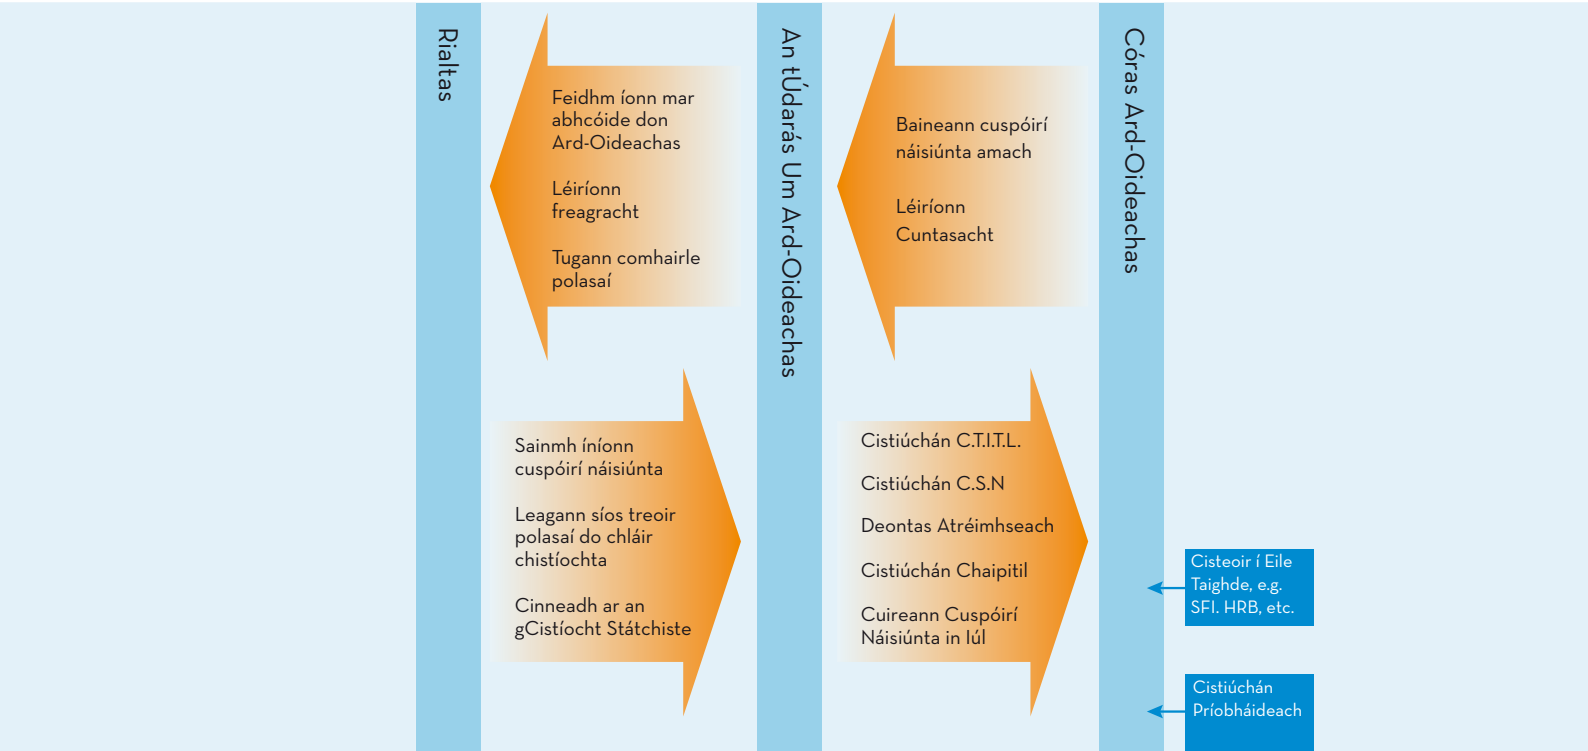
Rialtas

Feidhm íonn mar abhcóide don Ard-Oideachas

Léiríonn freagracht

Tugann comhairle polasaí

Sainmh íníonn cuspóirí náisiúnta

Leagann síos treoir polasaí do chláir chistíochta

Cinneadh ar an gCistíocht Státchiste

An tÚdarás Um Ard-Oideachas

Baineann cuspóirí náisiúnta amach

Léiríonn Cuntasacht

Cistiúchán C.T.I.T.L.

Cistiúchán C.S.N

Deontas Atréimhseach

Cistiúchán Chaipitil

Cuireann Cuspóirí Náisiúnta in Iúl

Córas Ard-Oideachas

Cisteoir í Eile Taighde, e.g. SFI. HRB, etc.

Cistiúchán Príobháideach